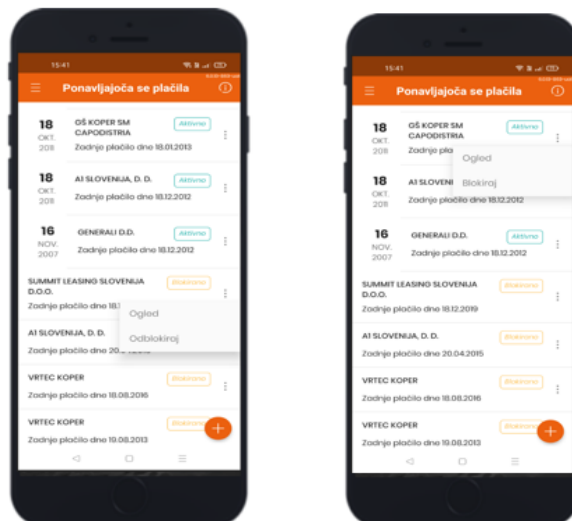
15:41

Ponavljajoča se plačila

18 OKT. 2011 | GŠ KOPER SM CAPODISTRIA | Aktivno
Zadnje plačilo dne 18.01.2013

18 OKT. 2011 | A1 SLOVENIJA, D. D. | Aktivno
Zadnje plačilo dne 18.12.2012

16 NOV. 2007 | GENERALI D.D. | Aktivno
Zadnje plačilo dne 18.12.2012

SUMMIT LEASING SLOVENIJA D.O.O. | Blokirano
Zadnje plačilo dne 18.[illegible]

Ogled
Odblokiraj

A1 SLOVENIJA, D. D.
Zadnje plačilo dne 20.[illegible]

VRTEC KOPER | Blokirano
Zadnje plačilo dne 18.08.2016

VRTEC KOPER | Blokirano
Zadnje plačilo dne 19.08.2013

+

15:41

Ponavljajoča se plačila

18 OKT. 2011 | GŠ KOPER SM CAPODISTRIA | Aktivno
Zadnje pla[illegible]

Ogled
Blokiraj

18 OKT. 2011 | A1 SLOVENI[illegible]
Zadnje plačilo dne 18.12.2012

16 NOV. 2007 | GENERALI D.D. | Aktivno
Zadnje plačilo dne 18.12.2012

SUMMIT LEASING SLOVENIJA D.O.O. | Blokirano
Zadnje plačilo dne 18.12.2019

A1 SLOVENIJA, D. D. | Blokirano
Zadnje plačilo dne 20.04.2015

VRTEC KOPER | Blokirano
Zadnje plačilo dne 18.08.2016

VRTEC KOPER | Blokirano
Zadnje plačilo dne 19.08.2013

+